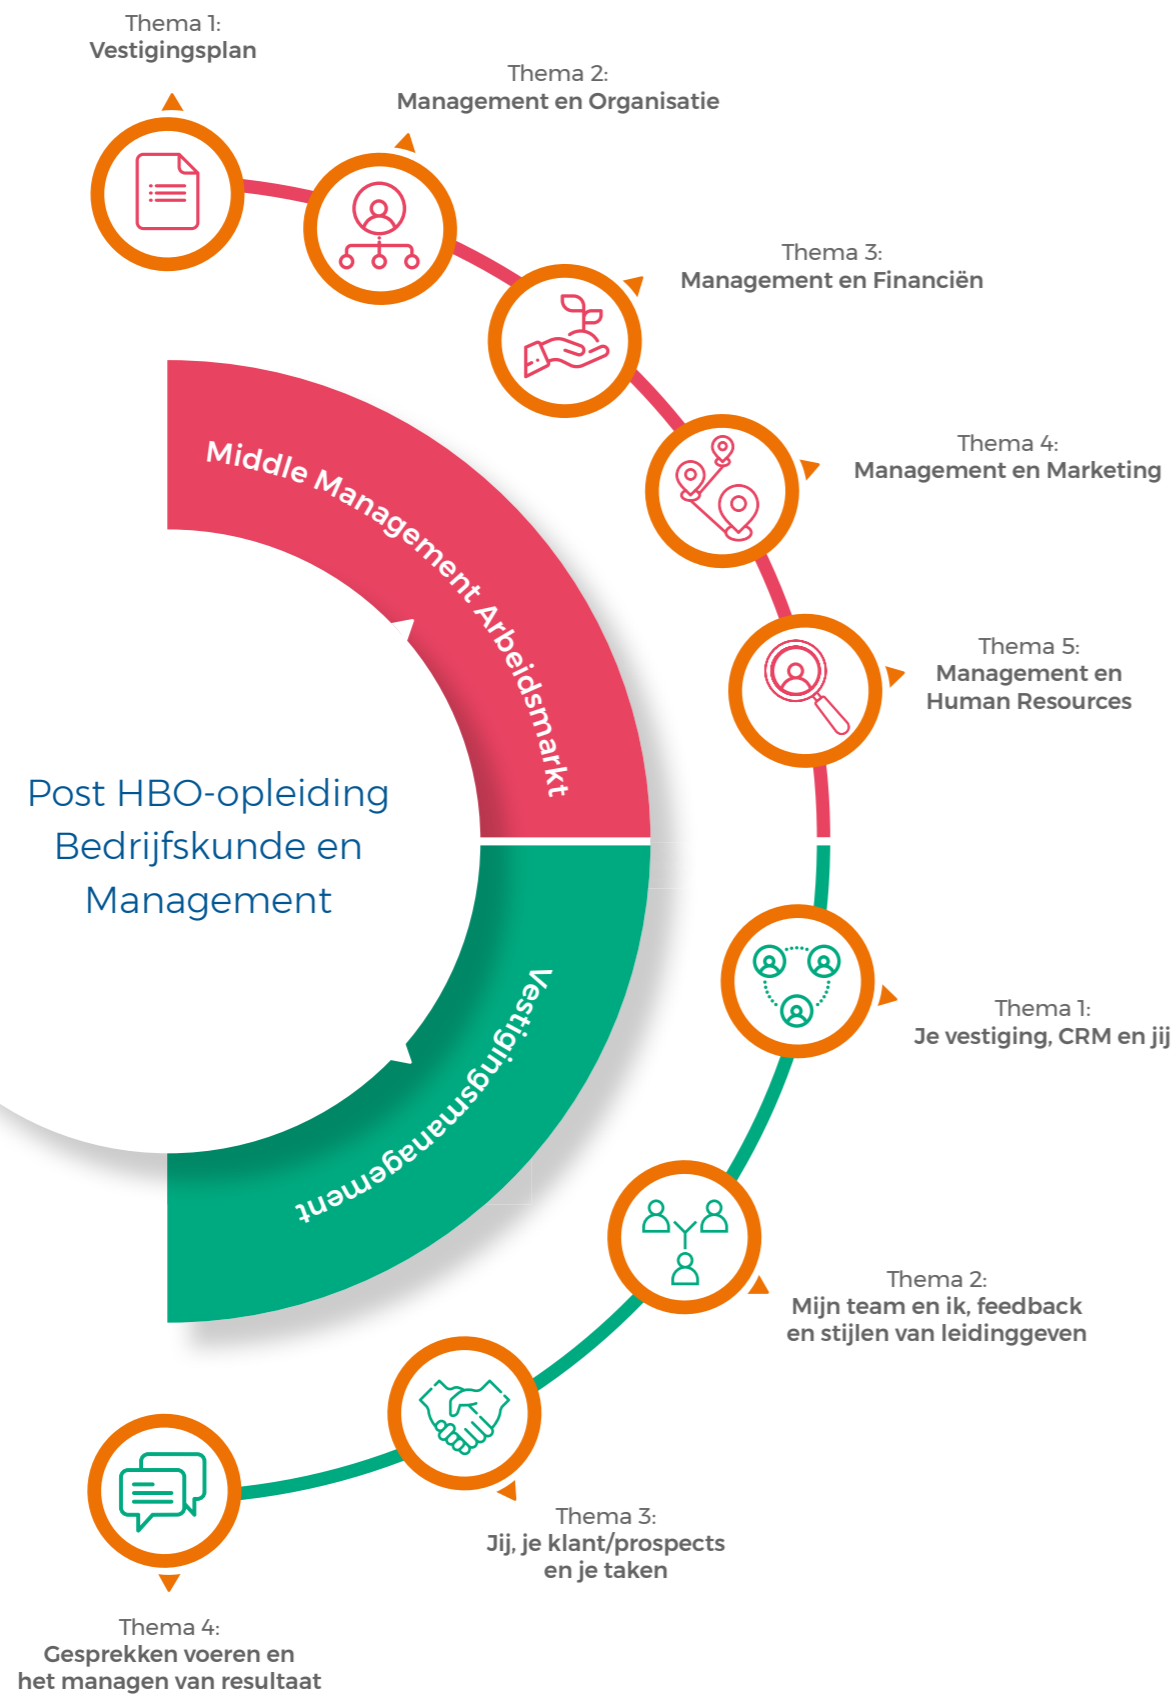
Thema 1:
Vestigingsplan

Thema 2:
Management en Organisatie

Thema 3:
Management en Financiën

Thema 4:
Management en Marketing

Thema 5:
Management en Human Resources

Middle Management Arbeidsmarkt

Post HBO-opleiding Bedrijfskunde en Management

Vestigingsmanagement

Thema 1:
Je vestiging, CRM en jij

Thema 2:
Mijn team en ik, feedback en stijlen van leidinggeven

Thema 3:
Jij, je klant/prospects en je taken

Thema 4:
Gesprekken voeren en het managen van resultaat